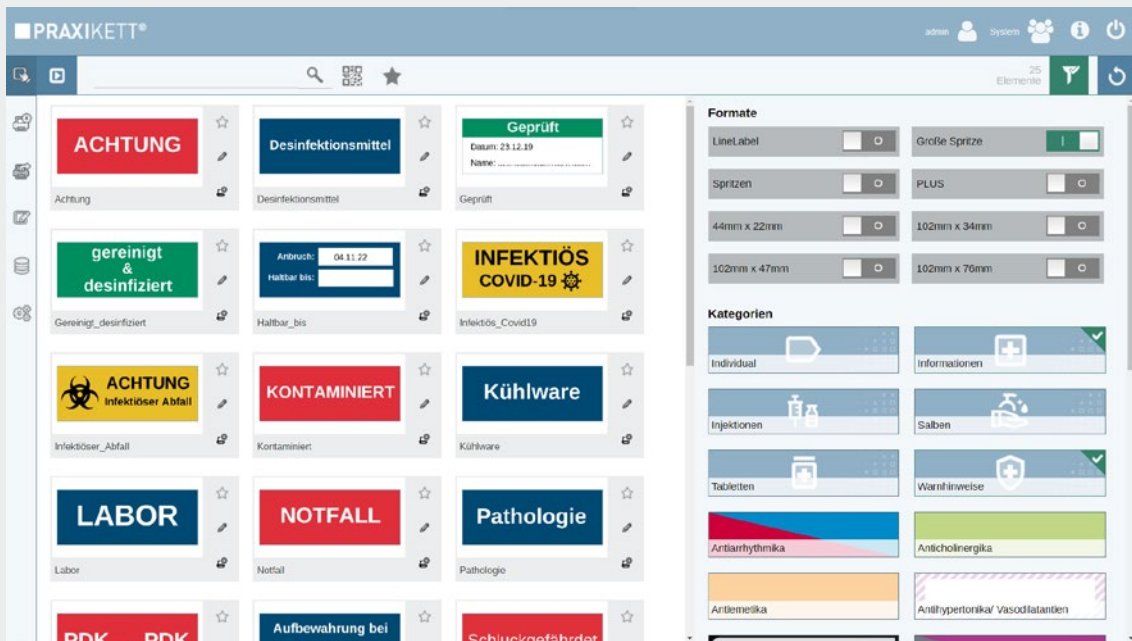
PRAXIKETT®

admin System

25 Elemente

ACHTUNG
Achtung

Desinfektionsmittel
Desinfektionsmittel

Geprüft
Datum: 23.12.19
Name:
Geprüft

gereinigt & desinfiziert
Gereinigt_desinfiziert

Anbruch: 04.11.22
Haltbar bis:
Haltbar_bis

INFEKTIÖS COVID-19
Infektiös_Covid19

ACHTUNG Infektiöser Abfall
Infektiöser_Abfall

KONTAMINIERT
Kontaminiert

Kühlware
Kühlware

LABOR
Labor

NOTFALL
Notfall

Pathologie
Pathologie

PDK PDK

Aufbewahrung bei

Schluckgefährdet

Formate

LineLabel
Große Spritze
Spritzen
PLUS
44mm x 22mm
102mm x 34mm
102mm x 47mm
102mm x 76mm

Kategorien

Individual
Informationen
Injektionen
Salben
Tabletten
Warnhinweise
Antiarrhythmika
Anticholinergika
Antiemetika
Antihypertonika/ Vasodilatantien